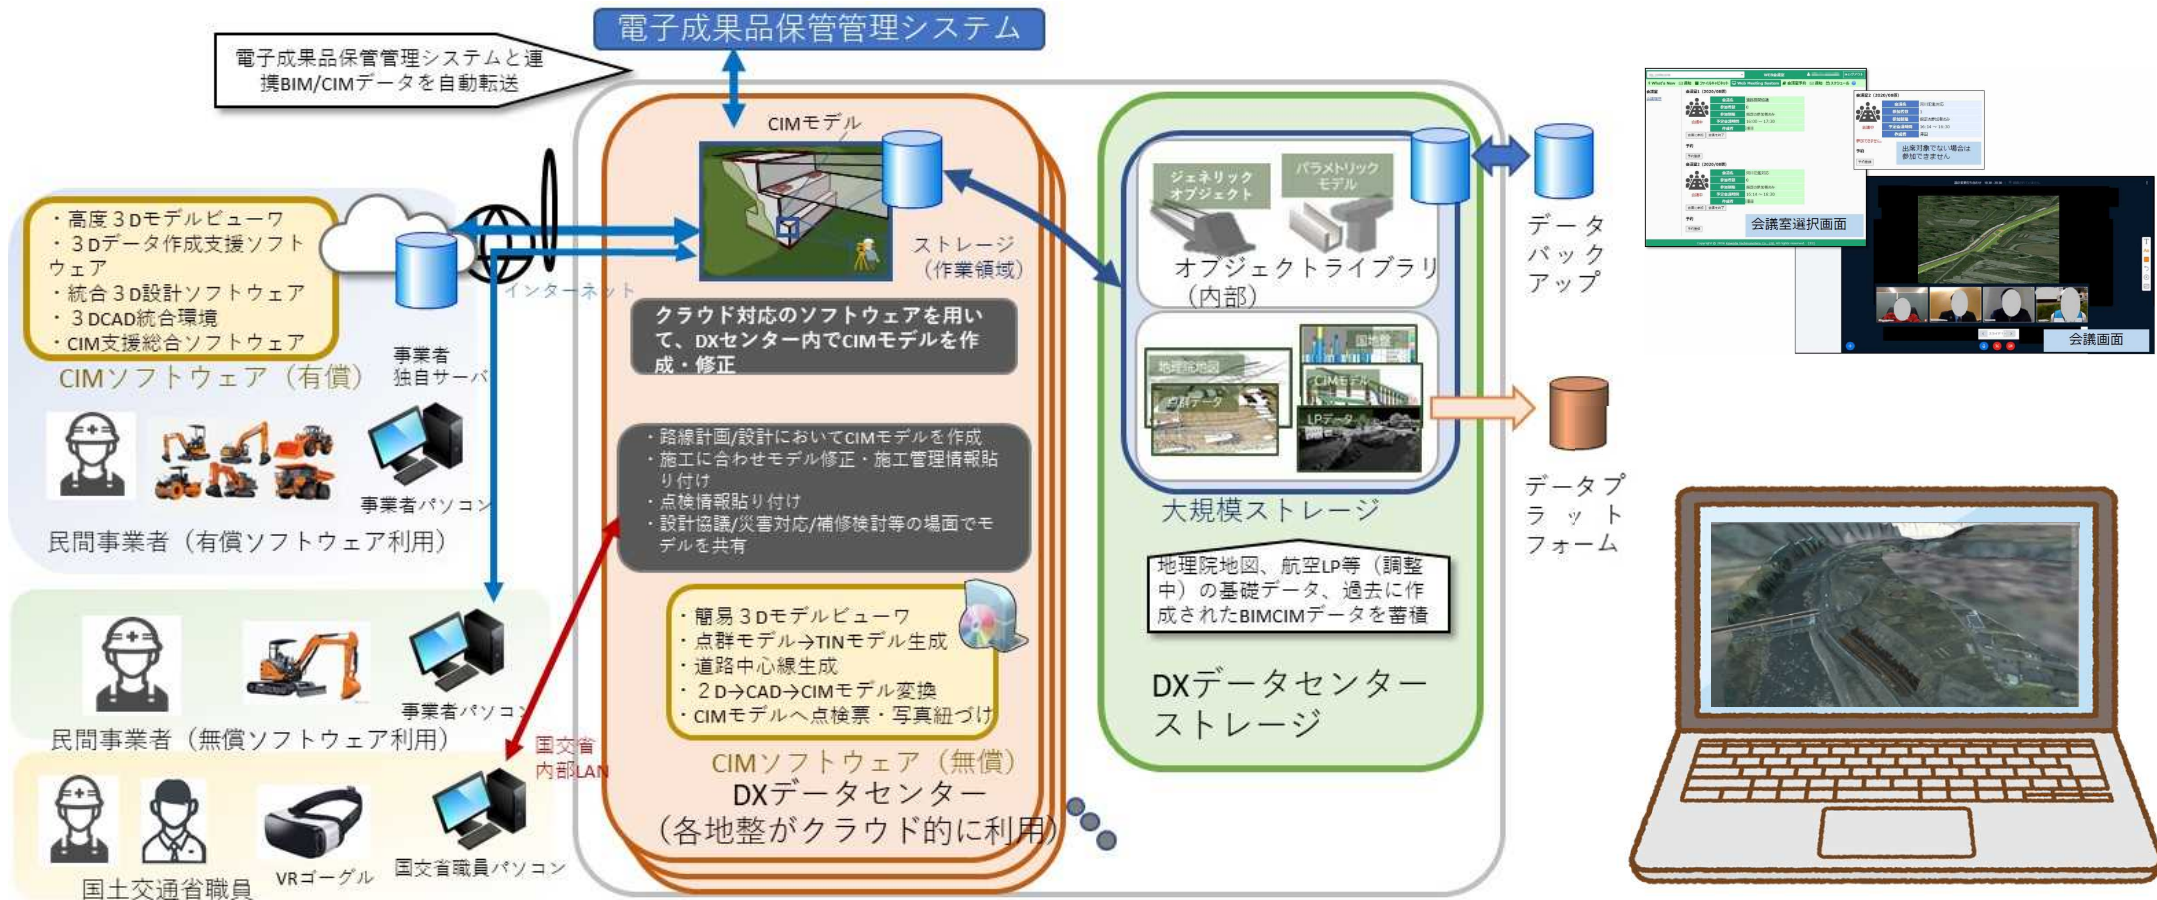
電子成果品保管管理システム

電子成果品保管管理システムと連携BIM/CIMデータを自動転送

CIMモデル

ストレージ
（作業領域）

・高度３Ｄモデルビューワ
・３Ｄデータ作成支援ソフトウェア
・統合３Ｄ設計ソフトウェア
・３DCAD統合環境
・CIM支援総合ソフトウェア
CIMソフトウェア（有償）

インターネット

事業者
独自サーバ

事業者パソコン

民間事業者（有償ソフトウェア利用）

クラウド対応のソフトウェアを用いて、DXセンター内でCIMモデルを作成・修正

・路線計画/設計においてCIMモデルを作成
・施工に合わせモデル修正・施工管理情報貼り付け
・点検情報貼り付け
・設計協議/災害対応/補修検討等の場面でモデルを共有

・簡易３Ｄモデルビューワ
・点群モデル→TINモデル生成
・道路中心線生成
・２Ｄ→CAD→CIMモデル変換
・CIMモデルへ点検票・写真紐づけ
CIMソフトウェア（無償）

DXデータセンター
（各地整がクラウド的に利用）

事業者パソコン

民間事業者（無償ソフトウェア利用）

国交省
内部LAN

国土交通省職員

VRゴーグル

国交省職員パソコン

ジェネリックオブジェクト
パラメトリックモデル
オブジェクトライブラリ
（内部）

地理院地図
国地整
点群データ
CIMモデル
LPデータ

大規模ストレージ

地理院地図、航空LP等（調整中）の基礎データ、過去に作成されたBIMCIMデータを蓄積

DXデータセンターストレージ

データバックアップ

データプラットフォーム

会議室選択画面

出来対象でない場合は参加できません

会議画面